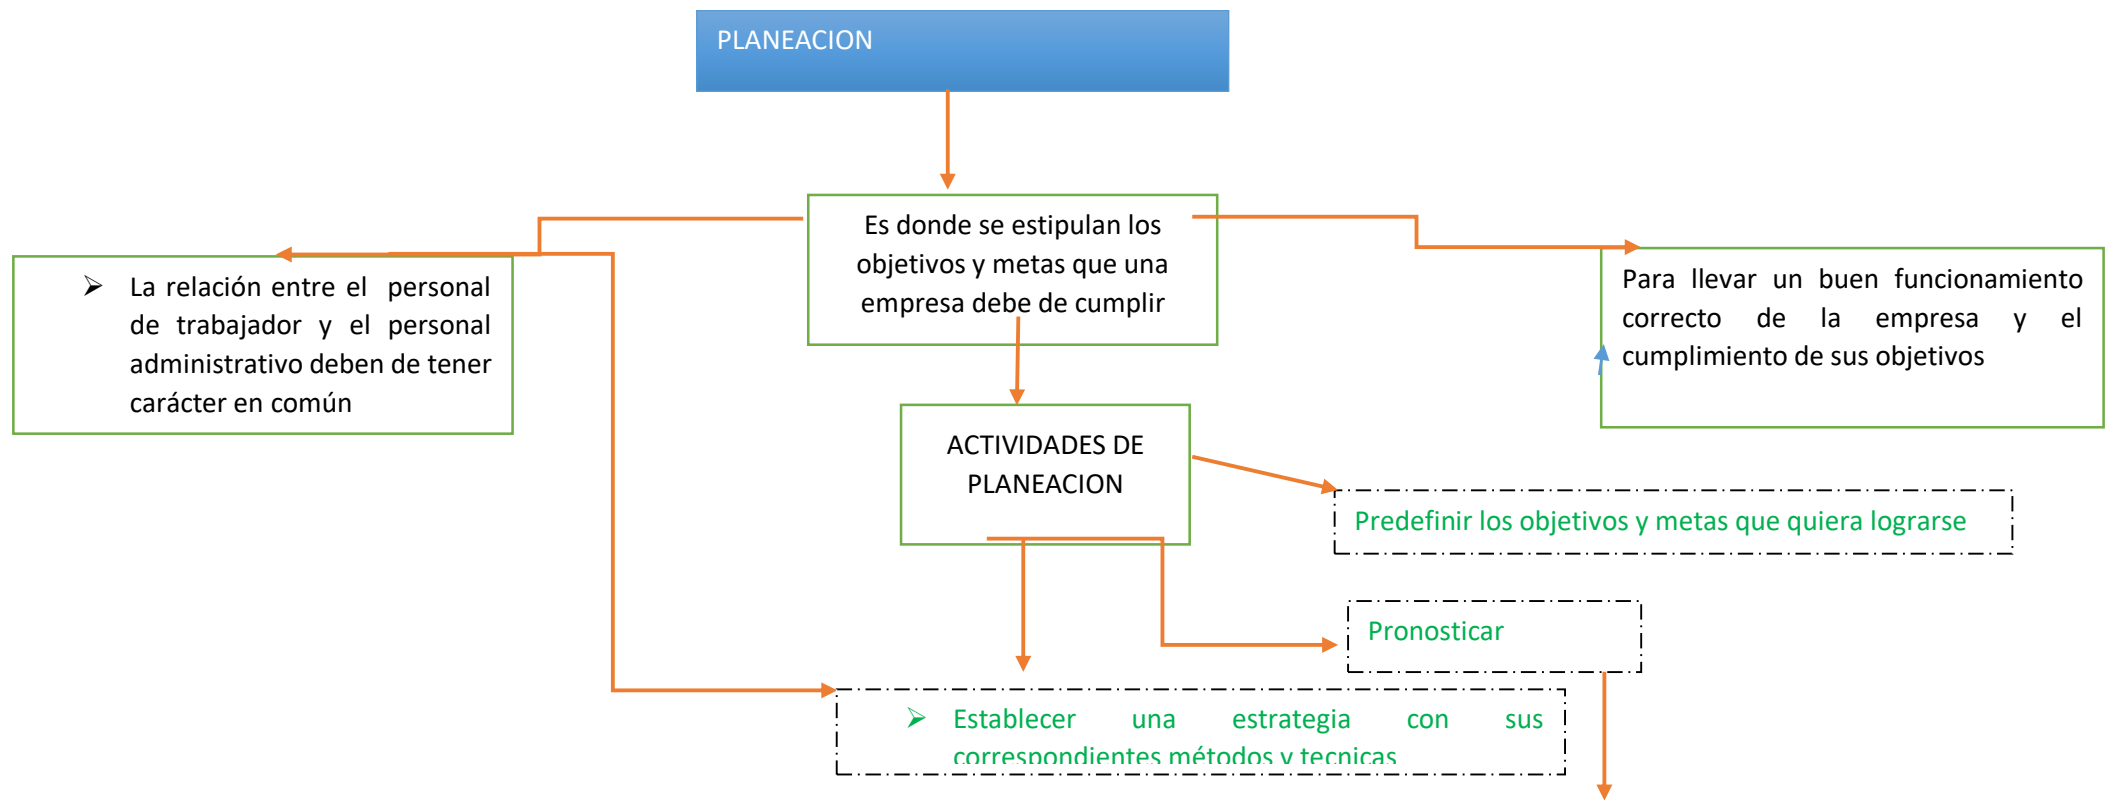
PLANEACION

Es donde se estipulan los objetivos y metas que una empresa debe de cumplir

La relación entre el personal de trabajador y el personal administrativo deben de tener carácter en común

Para llevar un buen funcionamiento correcto de la empresa y el cumplimiento de sus objetivos

ACTIVIDADES DE PLANEACION

Predefinir los objetivos y metas que quiera lograrse

Pronosticar

Establecer una estrategia con sus correspondientes métodos y tecnicas